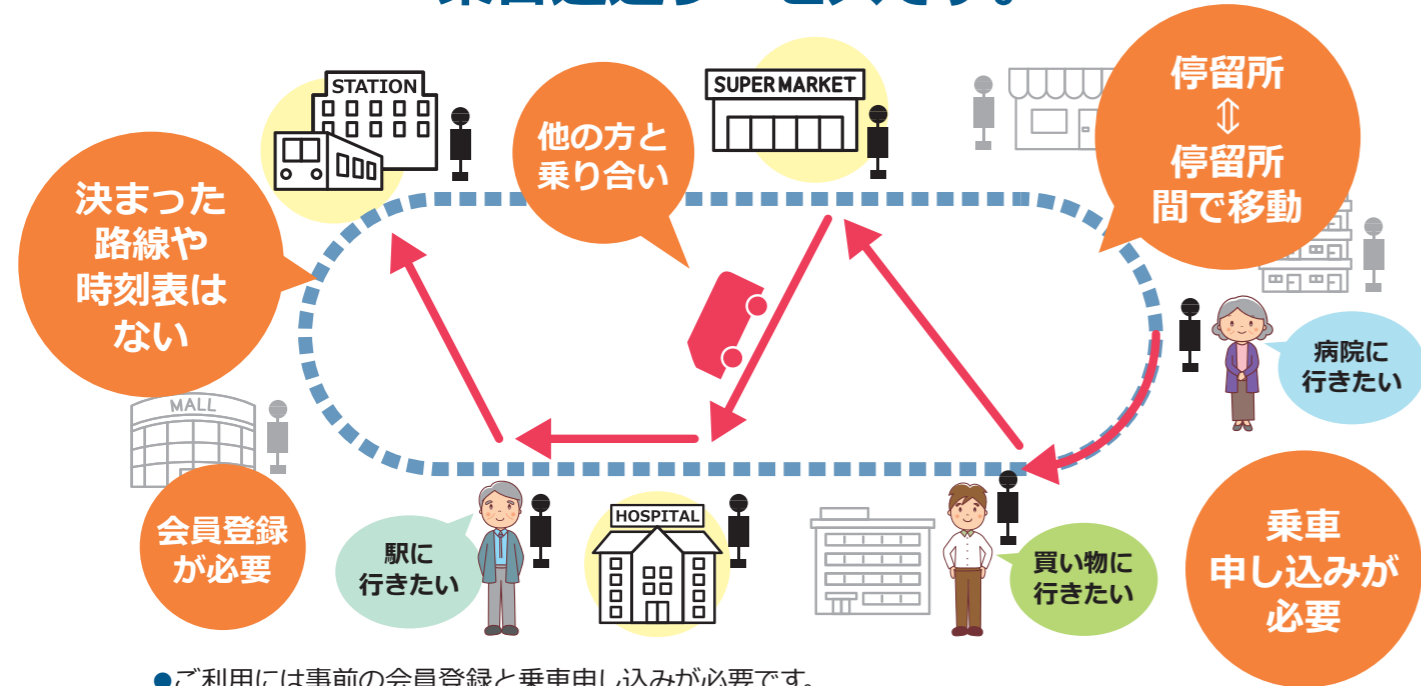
STATION

SUPER MARKET

他の方と乗り合い

停留所
⇕
停留所間で移動

決まった路線や時刻表はない

MALL

病院に行きたい

会員登録が必要

駅に行きたい

HOSPITAL

買い物に行きたい

乗車申し込みが必要

●ご利用には事前の会員登録と乗車申し込みが必要です。